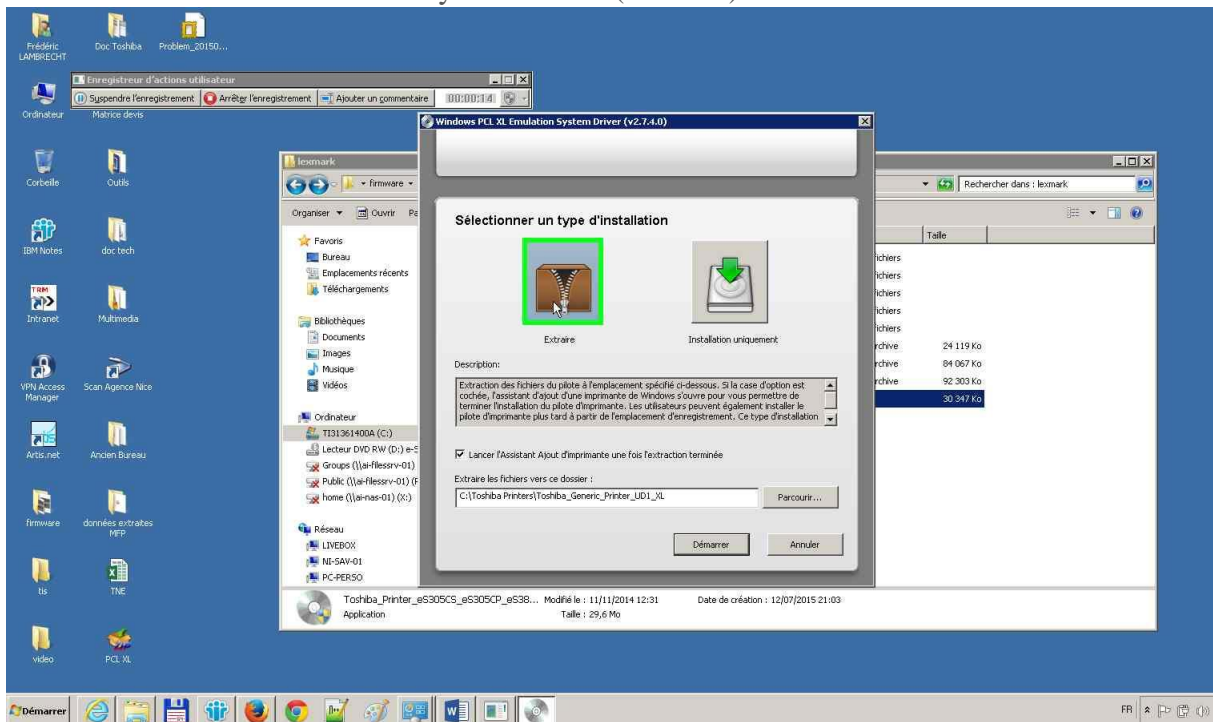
Frédéric LAMBRECHT
Doc Toshiba
Problem_20150...
Enregistreur d'actions utilisateur
Suspendre l'enregistrement
Arrêter l'enregistrement
Ajouter un commentaire
00:00:14
Ordinateur
Matrice devis
Windows PCL XL Emulation System Driver (v2.7.4.0)
Corbeille
Outils
lexmark
firmware
Rechercher dans : lexmark
Organiser
Ouvrir
IBM Notes
doc tech
Favoris
Bureau
Emplacements récents
Téléchargements
Intranet
Multimedia
Bibliothèques
Documents
Images
Musique
Vidéos
VPN Access Manager
Scan Agence Nice
Ordinateur
TI31361400A (C:)
Lecteur DVD RW (D:) e-S
Groups (\\ai-filessrv-01)
Public (\\ai-filessrv-01) (F
home (\\ai-nas-01) (X:)
Artis.net
Ancien Bureau
firmware
données extraites MFP
Réseau
LIVEBOX
NI-SAV-01
PC-PERSO
tis
TNE
video
PCL XL

Sélectionner un type d'installation

Extraire
Installation uniquement

Description:

Extraction des fichiers du pilote à l'emplacement spécifié ci-dessous. Si la case d'option est cochée, l'assistant d'ajout d'une imprimante de Windows s'ouvre pour vous permettre de terminer l'installation du pilote d'imprimante. Les utilisateurs peuvent également installer le pilote d'imprimante plus tard à partir de l'emplacement d'enregistrement. Ce type d'installation

Lancer l'Assistant Ajout d'imprimante une fois l'extraction terminée

Extraire les fichiers vers ce dossier :
C:\Toshiba Printers\Toshiba_Generic_Printer_UD1_XL
Parcourir...

Démarrer
Annuler

Taille
ichiers
ichiers
ichiers
ichiers
ichiers
rchive 24 119 Ko
rchive 84 067 Ko
rchive 92 303 Ko
30 347 Ko

Toshiba_Printer_eS305CS_eS305CP_eS38... Modifié le : 11/11/2014 12:31 Date de création : 12/07/2015 21:03
Application Taille : 29,6 Mo

Démarrer
FR